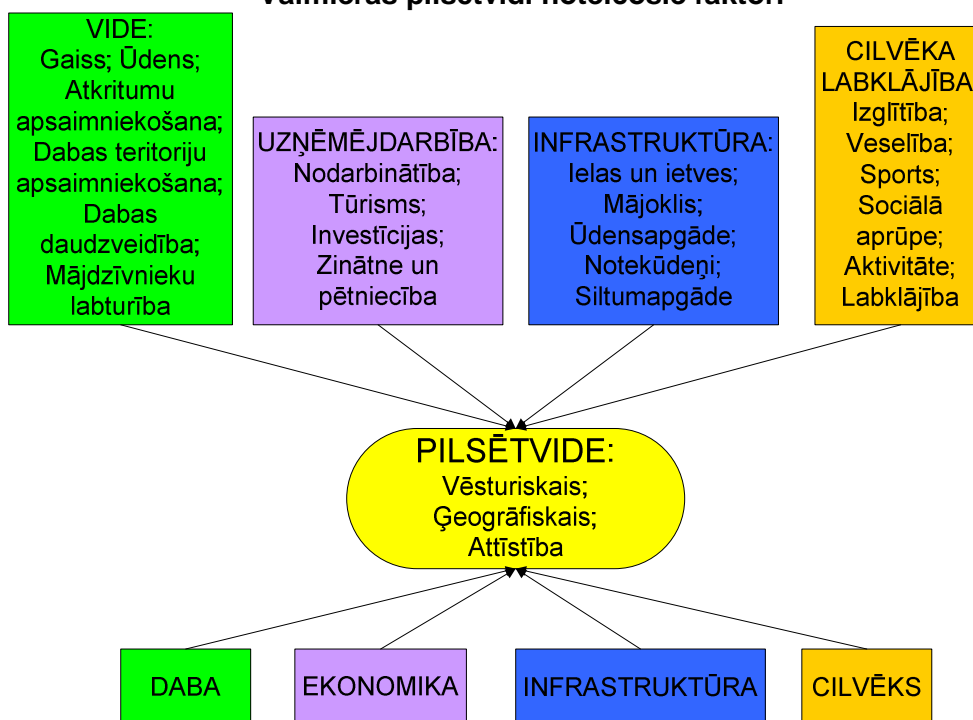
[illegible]

VIDE:
Gaiss; Ūdens; Atkritumu apsaimniekošana; Dabas teritoriju apsaimniekošana; Dabas daudzveidība; Mājdzīvnieku labturība

UZŅĒMĒJDARBĪBA:
Nodarbinātība; Tūrisms; Investīcijas; Zinātne un pētniecība

INFRASTRUKTŪRA:
Ielas un ietves; Mājoklis; Ūdensapgāde; Notekūdeņi; Siltumapgāde

CILVĒKA LABKLĀJĪBA
Izglītība; Veselība; Sports; Sociālā aprūpe; Aktivitāte; Labklājība

PILSĒTVIDE:
Vēsturiskais; Ģeogrāfiskais; Attīstība

DABA

EKONOMIKA

INFRASTRUKTŪRA

CILVĒKS